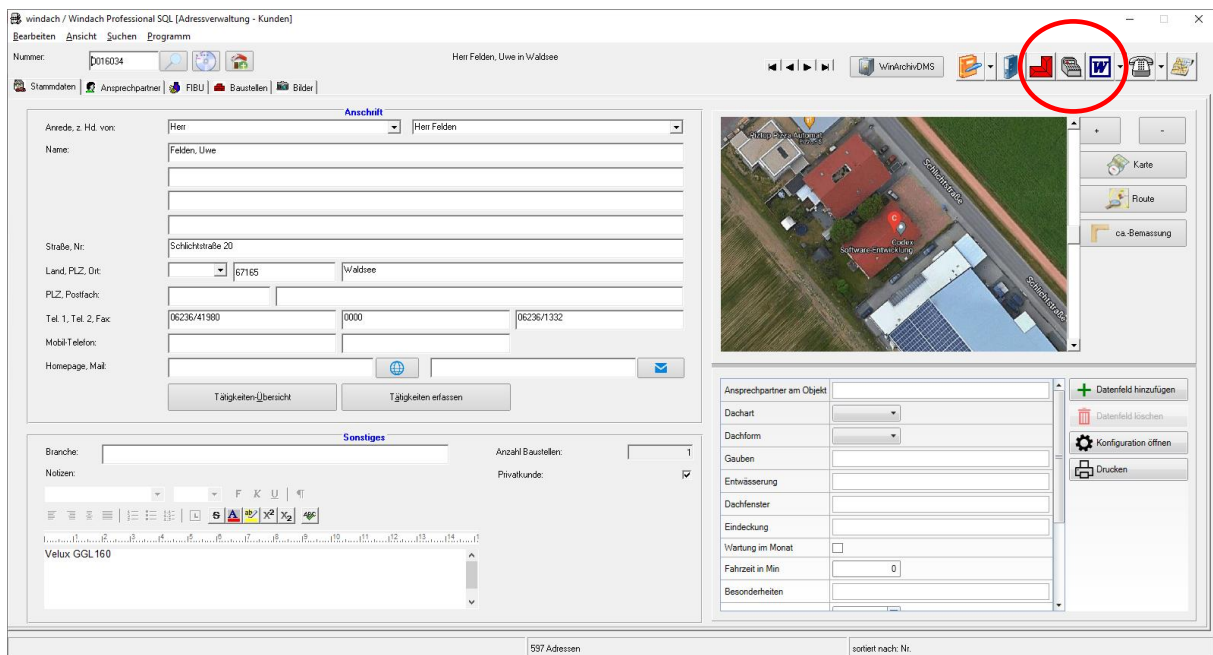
windach / Windach Professional SQL [Adressverwaltung - Kunden]

Bearbeiten Ansicht Suchen Programm

Nummer: D016034

Herr Felden, Uwe in Waldsee

WinArchivDMS

Stammdaten | Ansprechpartner | FIBU | Baustellen | Bilder

Anschrift

Anrede, z. Hd. von: Herr | Herr Felden

Name: Felden, Uwe

Straße, Nr: Schlichtstraße 20

Land, PLZ, Ort: 67165 | Waldsee

PLZ, Postfach:

Tel. 1, Tel. 2, Fax: 06236/41980 | 0000 | 06236/1332

Mobil-Telefon:

Homepage, Mail:

Tätigkeiten-Übersicht | Tätigkeiten erfassen

Sonstiges

Branche:

Anzahl Baustellen: 1

Notizen:

Privatkunde:

F K U

Velux GGL160

Schlichtstraße

Codex Software-Entwicklung

Schlichtstraße

+ | -

Karte

Route

ca.-Bemassung

| Ansprechpartner am Objekt | |
|---|---|
| Dachart | |
| Dachform | |
| Gauben | |
| Entwässerung | |
| Dachfenster | |
| Eindeckung | |
| Wartung im Monat | |
| Fahrzeit in Min | 0 |
| Besonderheiten | |

Datenfeld hinzufügen

Datenfeld löschen

Konfiguration öffnen

Drucken

597 Adressen

sortiert nach: Nr.